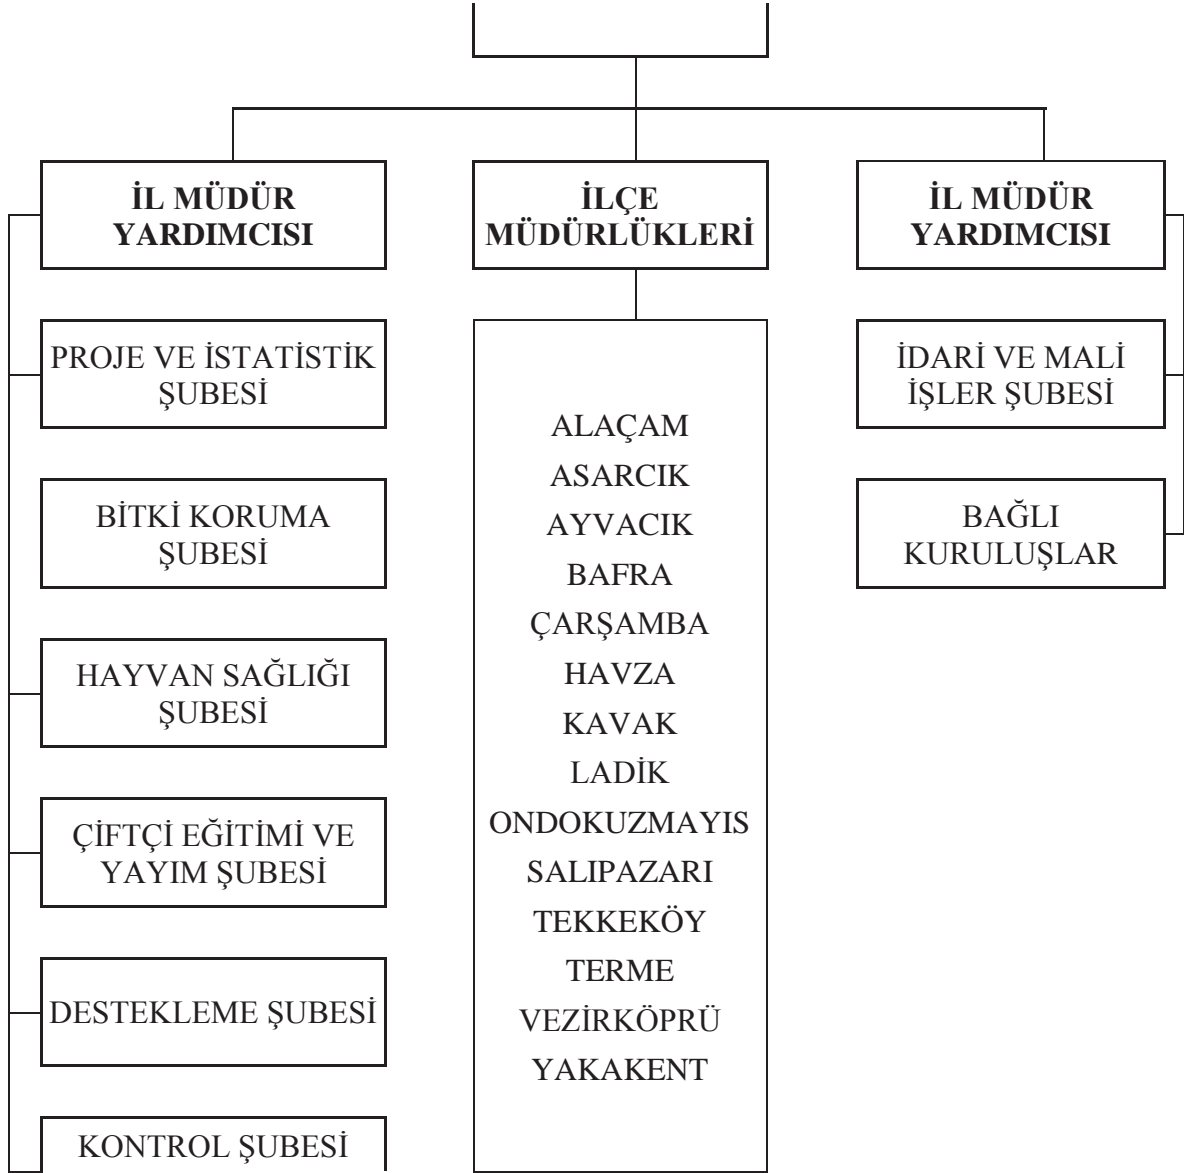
İL MÜDÜR YARDIMCISI

PROJE VE İSTATİSTİK ŞUBESİ

BİTKİ KORUMA ŞUBESİ

HAYVAN SAĞLIĞI ŞUBESİ

ÇİFTÇİ EĞİTİMİ VE YAYIM ŞUBESİ

DESTEKLEME ŞUBESİ

KONTROL ŞUBESİ

İLÇE MÜDÜRLÜKLERİ

ALAÇAM
ASARCIK
AYVACIK
BAFRA
ÇARŞAMBA
HAVZA
KAVAK
LADİK
ONDOKUZMAYIS
SALIPAZARI
TEKKEKÖY
TERME
VEZİRKÖPRÜ
YAKAKENT

İL MÜDÜR YARDIMCISI

İDARİ VE MALİ İŞLER ŞUBESİ

BAĞLI KURULUŞLAR